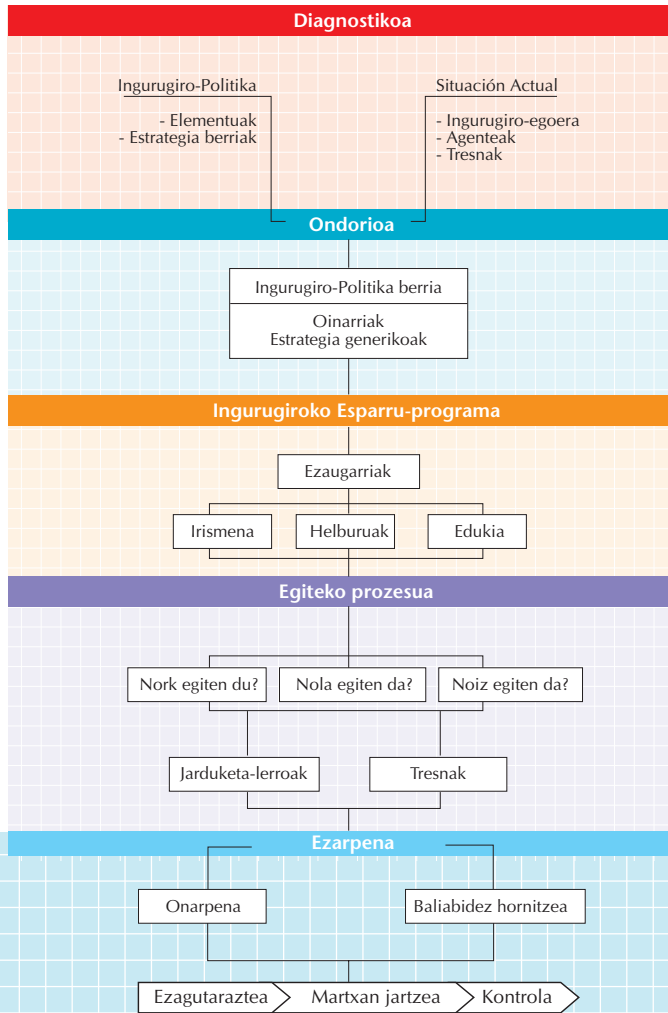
Diagnostikoa

Ingurugiro-Politika

- Elementuak
- Estrategia berriak

Situación Actual

- Ingurugiro-egoera
- Agenteak
- Tresnak

Ondorioa

Ingurugiro-Politika berria

Oinarriak
Estrategia generikoak

Ingurugiroko Esparru-programa

Ezaugarriak

Irismena

Helburuak

Edukia

Egiteko prozesua

Nork egiten du?

Nola egiten da?

Noiz egiten da?

Jarduketa-lerroak

Tresnak

Ezarpena

Onarpena

Baliabidez hornitzea

Ezagutaraztea

Martxan jartzea

Kontrola